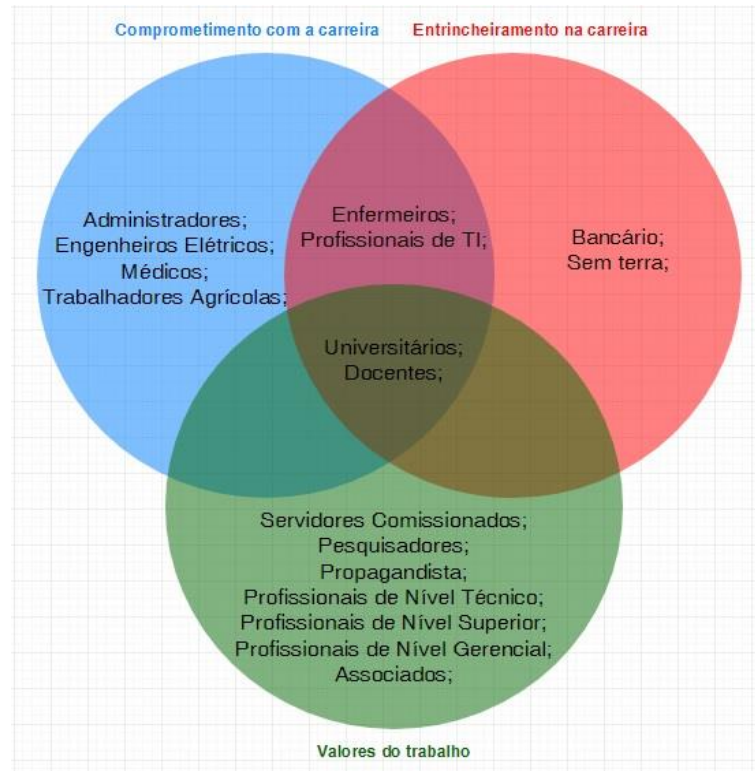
Comprometimento com a carreira

Entrincheiramento na carreira

Administradores;
Engenheiros Elétricos;
Médicos;
Trabalhadores Agrícolas;

Enfermeiros;
Profissionais de TI;

Bancário;
Sem terra;

Universitários;
Docentes;

Servidores Comissionados;
Pesquisadores;
Propagandista;
Profissionais de Nível Técnico;
Profissionais de Nível Superior;
Profissionais de Nível Gerencial;
Associados;

Valores do trabalho